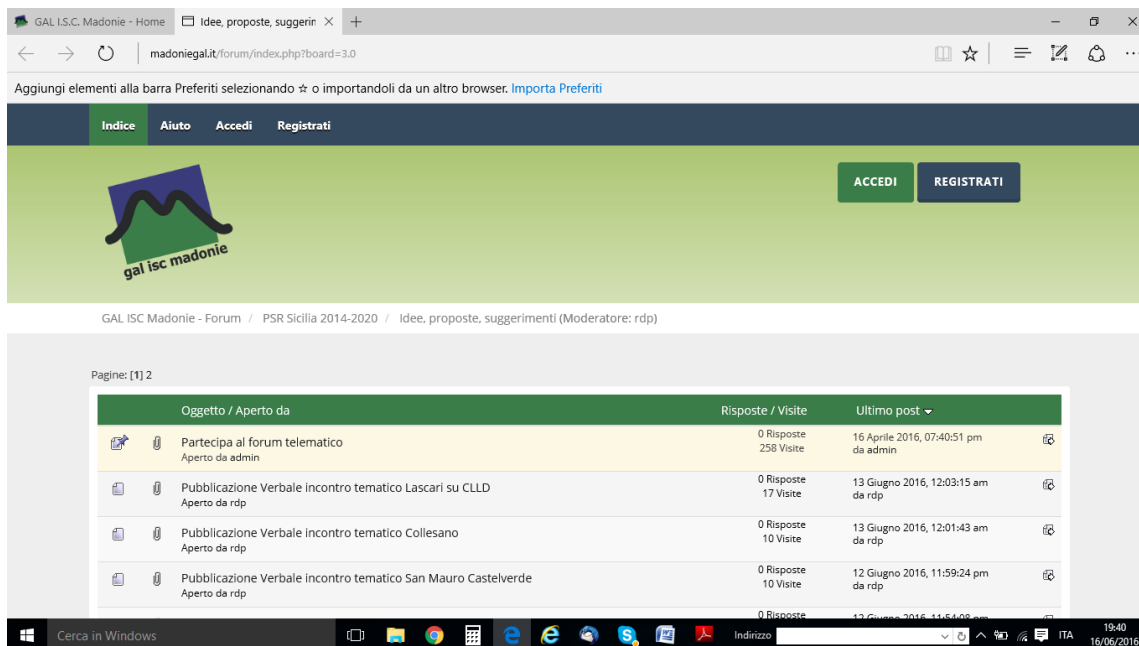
GAL I.S.C. Madonie - Home
Idee, proposte, suggerin

madoniegal.it/forum/index.php?board=3.0

Aggiungi elementi alla barra Preferiti selezionando ☆ o importandoli da un altro browser. Importa Preferiti

Indice Aiuto Accedi Registrati

ACCEDI REGISTRATI

gal isc madonie

GAL ISC Madonie - Forum / PSR Sicilia 2014-2020 / Idee, proposte, suggerimenti (Moderatore: rdp)

Pagine: [1] 2

| | | Oggetto / Aperto da | Risposte / Visite | Ultimo post | |
|---|---|---|---|---|---|
| | | Partecipa al forum telematico Aperto da admin | 0 Risposte 258 Visite | 16 Aprile 2016, 07:40:51 pm da admin | |
| | | Pubblicazione Verbale incontro tematico Lascari su CLLD Aperto da rdp | 0 Risposte 17 Visite | 13 Giugno 2016, 12:03:15 am da rdp | |
| | | Pubblicazione Verbale incontro tematico Collesano Aperto da rdp | 0 Risposte 10 Visite | 13 Giugno 2016, 12:01:43 am da rdp | |
| | | Pubblicazione Verbale incontro tematico San Mauro Castelverde Aperto da rdp | 0 Risposte 10 Visite | 12 Giugno 2016, 11:59:24 pm da rdp | |
| | | | 0 Risposte | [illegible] | |

Cerca in Windows
Indirizzo
ITA
19:40
16/06/2016